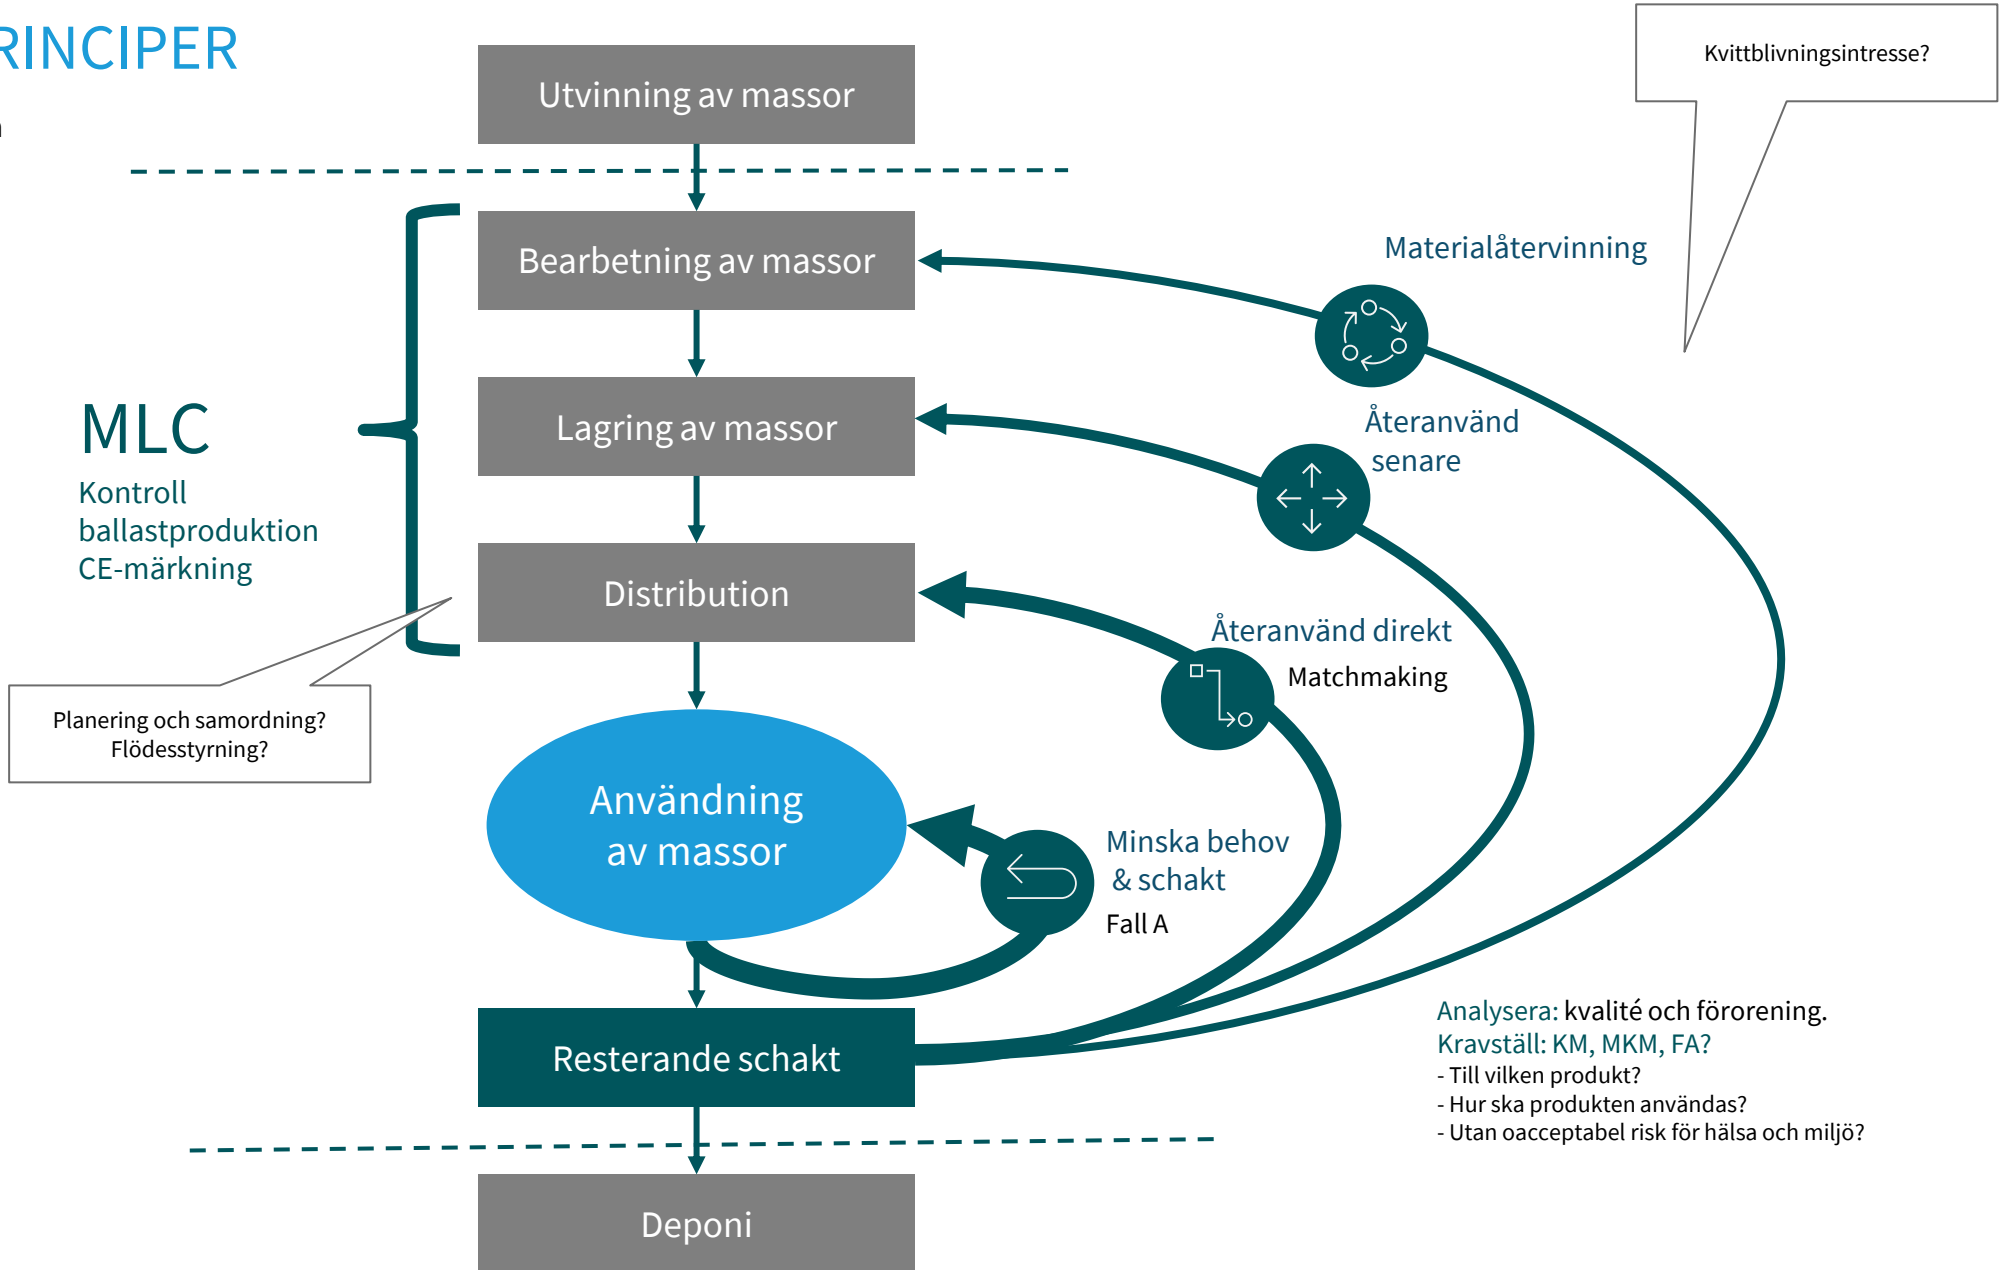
RINCIPER

Utvinning av massor

Kvittblivningsintresse?

Bearbetning av massor

Materialåtervinning

MLC
Kontroll
ballastproduktion
CE-märkning

Lagring av massor

Återanvänd senare

Distribution

Återanvänd direkt

Matchmaking

Planering och samordning?
Flödesstyrning?

Användning av massor

Minska behov & schakt

Fall A

Analysera: kvalité och förorening.
Kravställ: KM, MKM, FA?
- Till vilken produkt?
- Hur ska produkten användas?
- Utan oacceptabel risk för hälsa och miljö?

Resterande schakt

Deponi